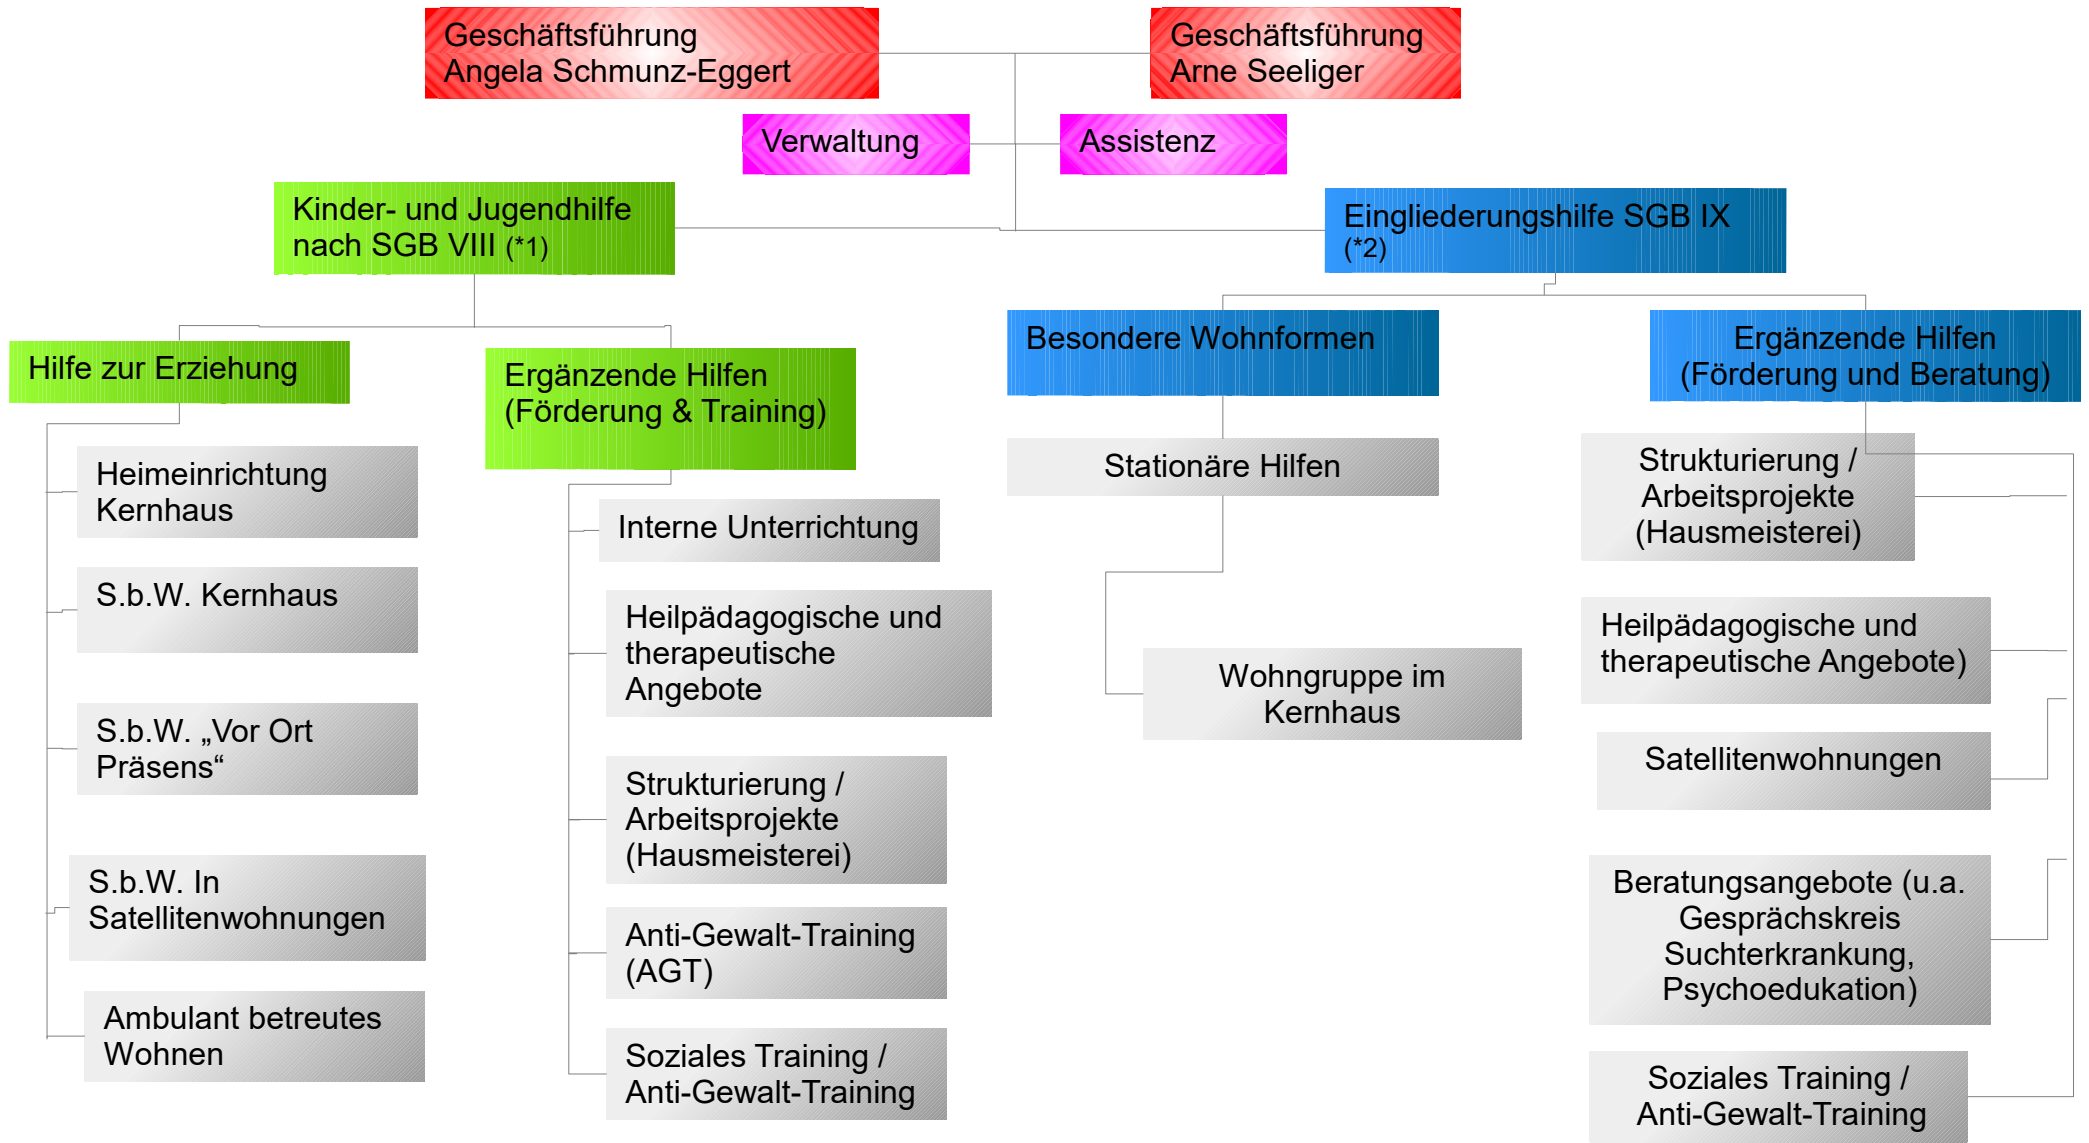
Geschäftsführung
Angela Schmunz-Eggert

Geschäftsführung
Arne Seeliger

Verwaltung

Assistenz

Kinder- und Jugendhilfe nach SGB VIII (*1)

Eingliederungshilfe SGB IX (*2)

Hilfe zur Erziehung

Ergänzende Hilfen (Förderung & Training)

Besondere Wohnformen

Ergänzende Hilfen (Förderung und Beratung)

Heimeinrichtung Kernhaus

S.b.W. Kernhaus

S.b.W. „Vor Ort Präsens“

S.b.W. In Satellitenwohnungen

Ambulant betreutes Wohnen

Interne Unterrichtung

Heilpädagogische und therapeutische Angebote

Strukturierung / Arbeitsprojekte (Hausmeisterei)

Anti-Gewalt-Training (AGT)

Soziales Training / Anti-Gewalt-Training

Stationäre Hilfen

Wohngruppe im Kernhaus

Strukturierung / Arbeitsprojekte (Hausmeisterei)

Heilpädagogische und therapeutische Angebote)

Satellitenwohnungen

Beratungsangebote (u.a. Gesprächskreis Suchterkrankung, Psychoedukation)

Soziales Training / Anti-Gewalt-Training